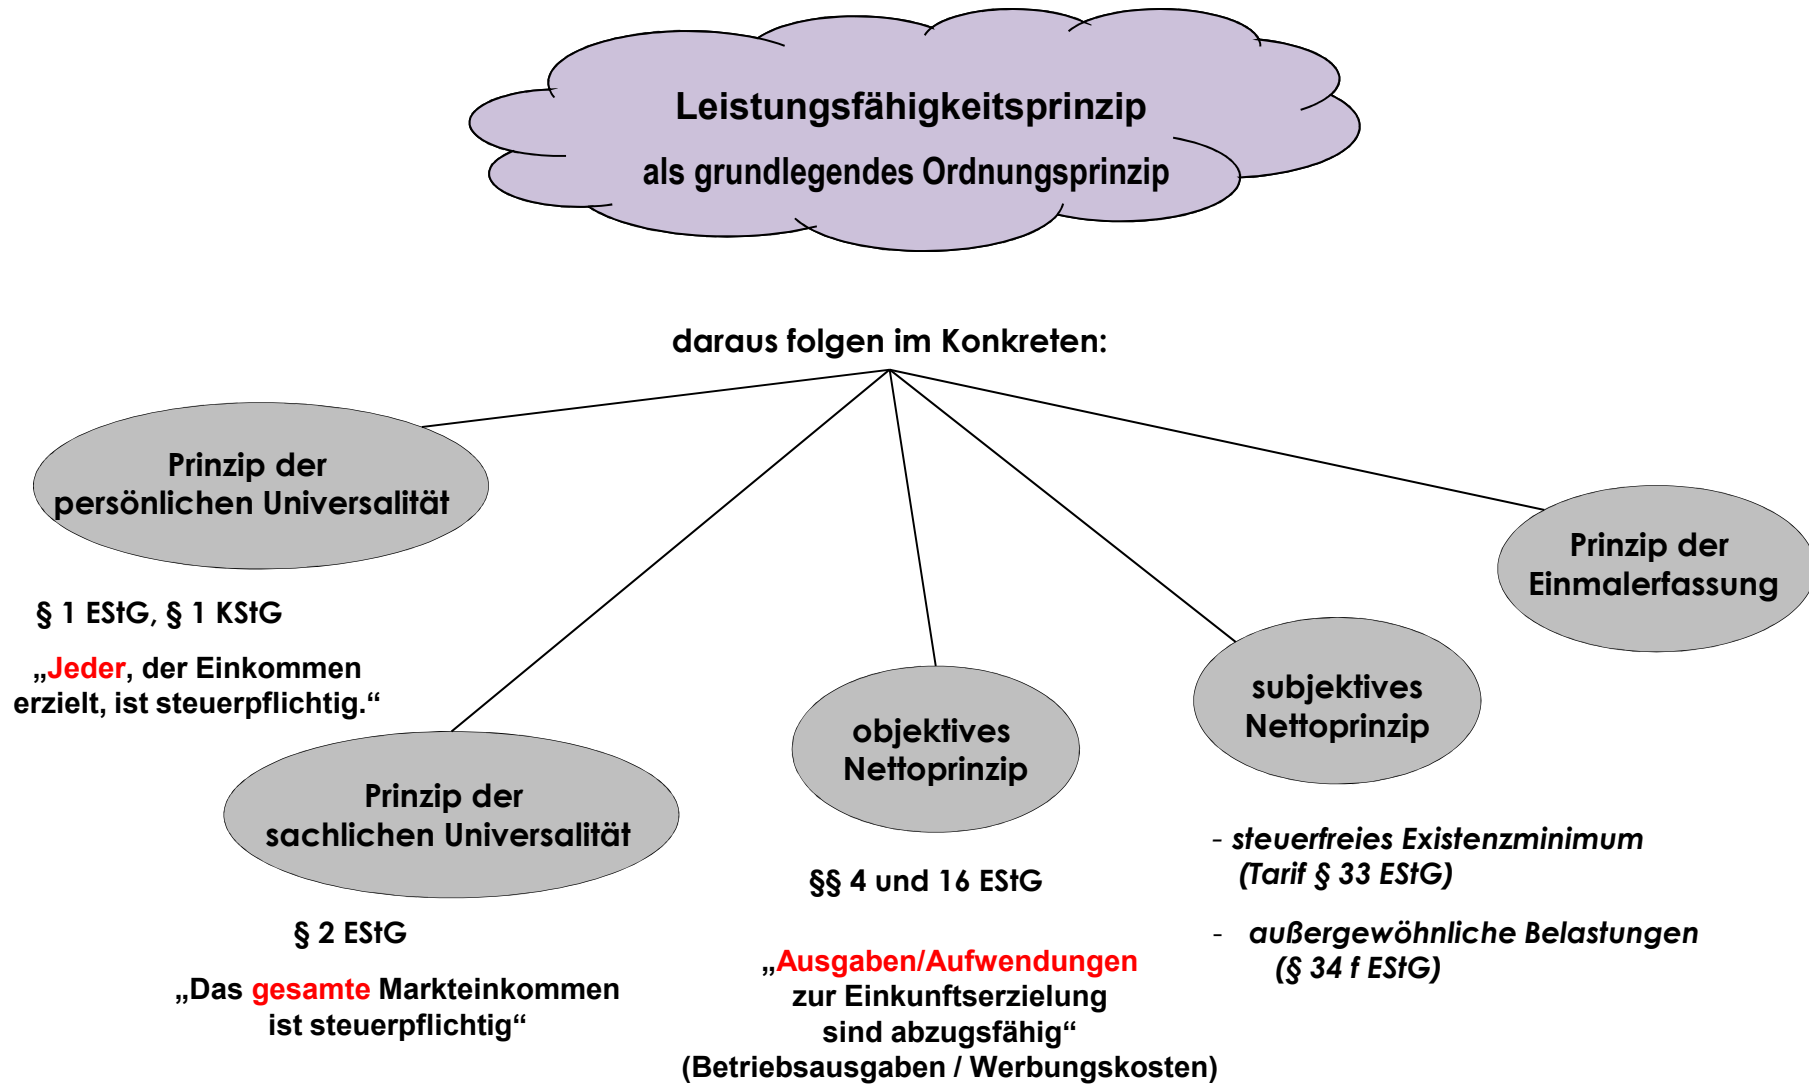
Leistungsfähigkeitsprinzip
als grundlegendes Ordnungsprinzip

daraus folgen im Konkreten:

Prinzip der persönlichen Universalität

§ 1 EStG, § 1 KStG

„Jeder, der Einkommen erzielt, ist steuerpflichtig.“

Prinzip der sachlichen Universalität

§ 2 EStG

„Das gesamte Markteinkommen ist steuerpflichtig“

objektives Nettoprinzip

§§ 4 und 16 EStG

„Ausgaben/Aufwendungen zur Einkunftserzielung sind abzugsfähig“
(Betriebsausgaben / Werbungskosten)

subjektives Nettoprinzip

- steuerfreies Existenzminimum (Tarif § 33 EStG)

- außergewöhnliche Belastungen (§ 34 f EStG)

Prinzip der Einmalerfassung